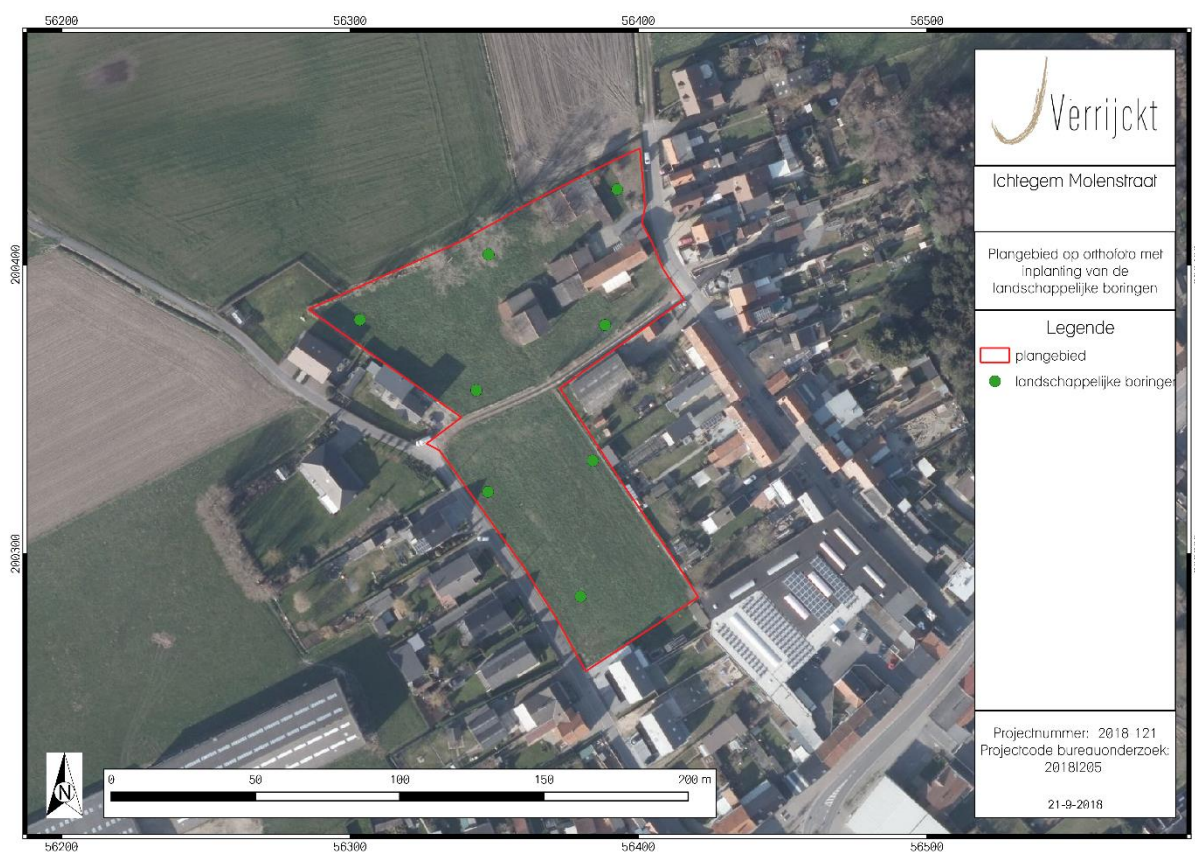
56200 56300 56400 56500

200400

200300

Verrijckt

Ichtegem Molenstraat

Plangebied op orthofoto met inplanting van de landschappelijke boringen

Legende

plangebied

landschappelijke boringen

0 50 100 150 200 m

N

Projectnummer: 2018 121
Projectcode bureauonderzoek: 2018I205

21-9-2018

56200 56300 56400 56500